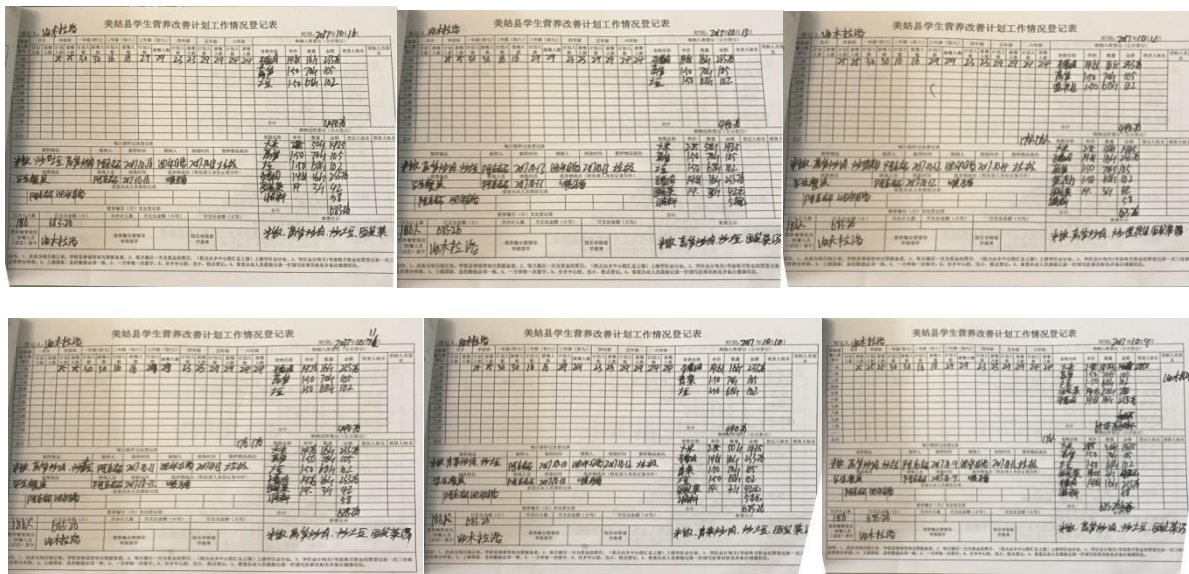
美姑县学生营养改善计划工作情况登记表

美姑县学生营养改善计划工作情况登记表

美姑县学生营养改善计划工作情况登记表

美姑县学生营养改善计划工作情况登记表

美姑县学生营养改善计划工作情况登记表

美姑县学生营养改善计划工作情况登记表